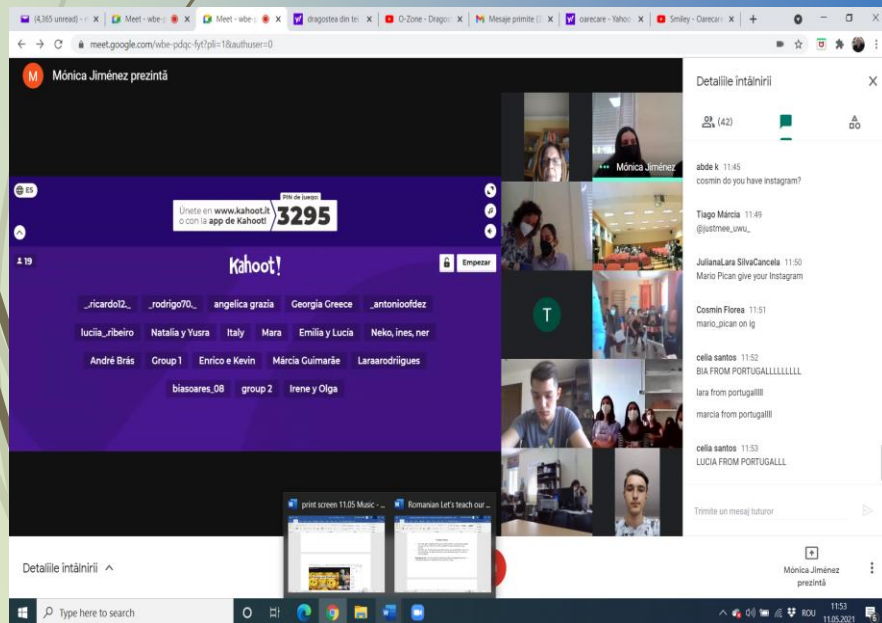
(4,365 unread) - × Meet - wbe-p × Meet - wbe-p × dragostea din tei × O-Zone - Dragos × Mesaje primite × oarecare - Yahoo × Smiley - Oarecare × +

meet.google.com/wbe-pdqc-fyt?pli=1&authuser=0

M Mónica Jiménez prezintă

ES

Únete en www.kahoot.it o con la app de Kahoot!

PIN de juego: 3295

19

Kahoot!

Empezar

_ricardo12_ _rodrigo70_ angelica grazia Georgia Greece _antonioofdez

luciia_ribeiro Natalia y Yusra Italy Mara Emilia y Lucia Neko, ines, ner

André Brás Group 1 Enrico e Kevin Márcia Guimarãe Laraarodriigues

biasoares_08 group 2 Irene y Olga

Mónica Jiménez

T

Detaliile întâlnirii ×

(42)

abde k 11:45
cosmin do you have instagram?

Tiago Márcia 11:49
@justmee_uwu_

JulianaLara SilvaCancela 11:50
Mario Pican give your Instagram

Cosmin Florea 11:51
mario_pican on ig

celia santos 11:52
BIA FROM PORTUGALLLLLLLLL

lara from portugallll

marcia from portugallll

celia santos 11:53
LUCIA FROM PORTUGALLL

Trimite un mesaj tuturor

print screen 11.05 Music - ...

Romanian Let's teach our ...

Detaliile întâlnirii ^

Mónica Jiménez prezintă

Type here to search

ROU 11:53 11.05.2021